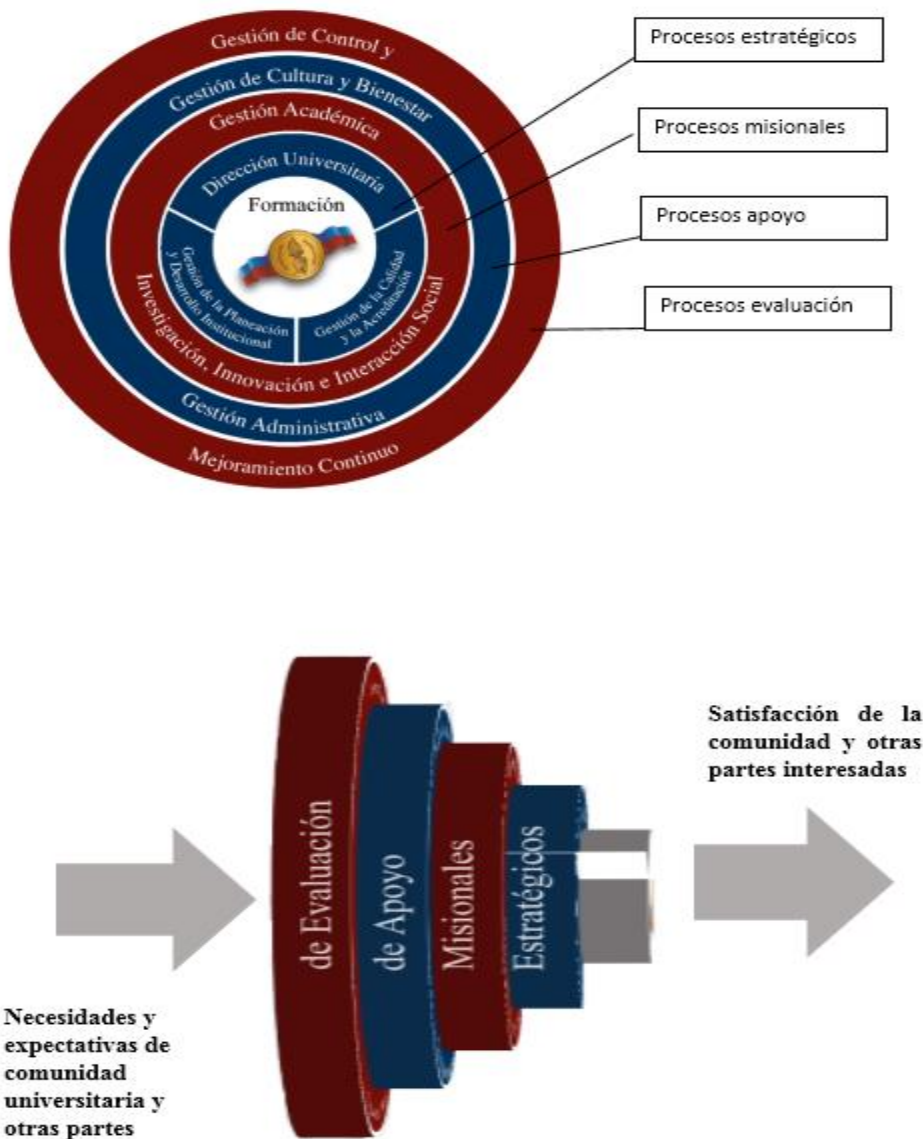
Gestión de Control y

Gestión de Cultura y Bienestar

Gestión Académica

Dirección Universitaria

Formación

Gestión de la Planeación y Desarrollo Institucional

Gestión de la Calidad y la Acreditación

Investigación, Innovación e Interacción Social

Gestión Administrativa

Mejoramiento Continuo

Procesos estratégicos

Procesos misionales

Procesos apoyo

Procesos evaluación

Satisfacción de la comunidad y otras partes interesadas

de Evaluación

de Apoyo

Misionales

Estratégicos

Necesidades y expectativas de comunidad universitaria y otras partes